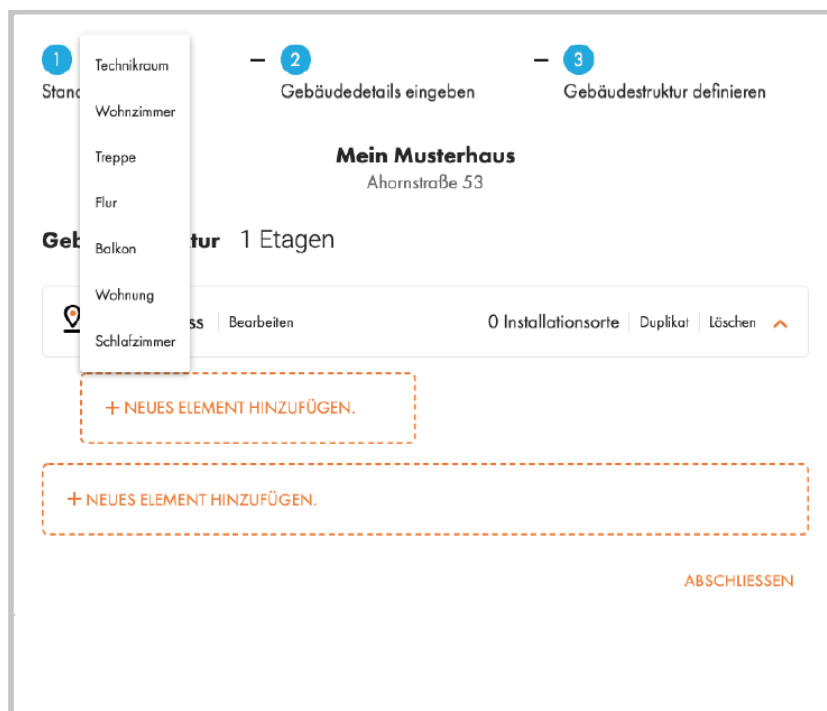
1 Stand

Technikraum

Wohnzimmer

Treppe

Flur

Balkon

Wohnung

Schlafzimmer

– 2 Gebäudedetails eingeben

– 3 Gebäudestruktur definieren

Mein Musterhaus
Ahornstraße 53

Geb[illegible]tur 1 Etagen

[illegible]ss | Bearbeiten

0 Installationsorte | Duplikat | Löschen

+ NEUES ELEMENT HINZUFÜGEN.

+ NEUES ELEMENT HINZUFÜGEN.

ABSCHLIESSEN